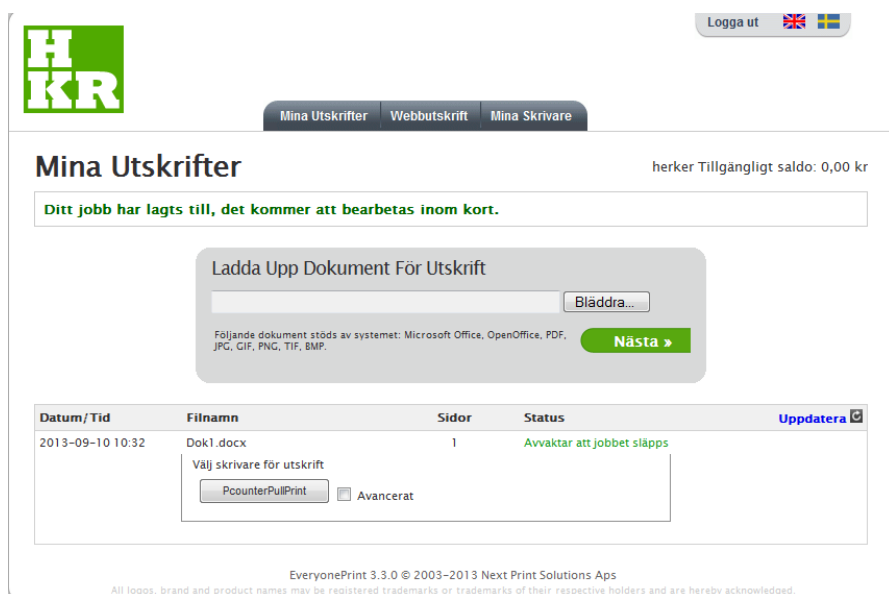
H
KR

Logga ut

Mina Utskrifter | Webbutskrift | Mina Skrivare

Mina Utskrifter

herker Tillgängligt saldo: 0,00 kr

Ditt jobb har lagts till, det kommer att bearbetas inom kort.

Ladda Upp Dokument För Utskrift

Bläddra...

Följande dokument stöds av systemet: Microsoft Office, OpenOffice, PDF, JPG, GIF, PNG, TIF, BMP.

Nästa »

| Datum/Tid | Filnamn | Sidor | Status | Uppdatera |
|---|---|---|---|---|
| 2013-09-10 10:32 | Dok1.docx | 1 | Avvaktar att jobbet släpps | |

Välj skrivare för utskrift

PcounterPullPrint

Avancerat

EveryonePrint 3.3.0 © 2003-2013 Next Print Solutions Aps

All logos, brand and product names may be registered trademarks or trademarks of their respective holders and are hereby acknowledged.